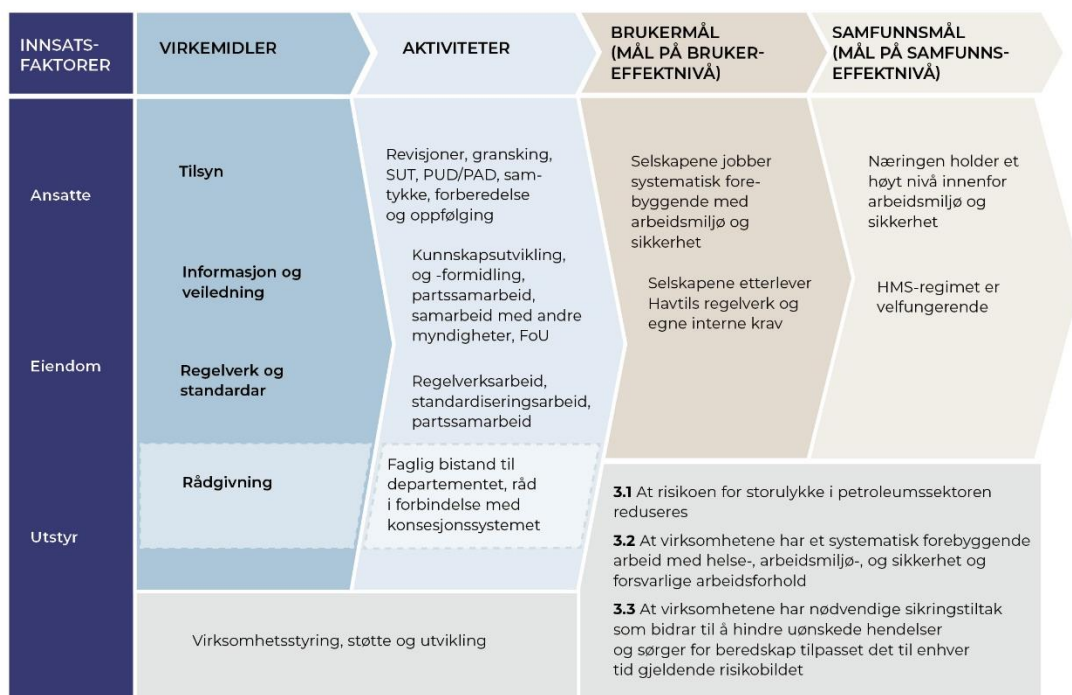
INNSATSFAKTORER

VIRKEMIDLER

AKTIVITETER

BRUKERMÅL (MÅL PÅ BRUKEREFFEKTNIVÅ)

SAMFUNNSMÅL (MÅL PÅ SAMFUNNSEFFEKTNIVÅ)

Ansatte

Eiendom

Utstyr

Tilsyn

Informasjon og veiledning

Regelverk og standardar

Rådgivning

Revisjoner, gransking, SUT, PUD/PAD, samtykke, forberedelse og oppfølging

Kunnskapsutvikling, og -formidling, partssamarbeid, samarbeid med andre myndigheter, FoU

Regelverksarbeid, standardiseringsarbeid, partssamarbeid

Faglig bistand til departementet, råd i forbindelse med konsesjonssystemet

Selskapene jobber systematisk forebyggende med arbeidsmiljø og sikkerhet

Selskapene etterlever Havtils regelverk og egne interne krav

Næringen holder et høyt nivå innenfor arbeidsmiljø og sikkerhet

HMS-regimet er velfungerende

**3.1** At risikoen for storulykke i petroleumssektoren reduseres

**3.2** At virksomhetene har et systematisk forebyggende arbeid med helse-, arbeidsmiljø-, og sikkerhet og forsvarlige arbeidsforhold

**3.3** At virksomhetene har nødvendige sikringstiltak som bidrar til å hindre uønskede hendelser og sørger for beredskap tilpasset det til enhver tid gjeldende risikobildet

Virksomhetsstyring, støtte og utvikling